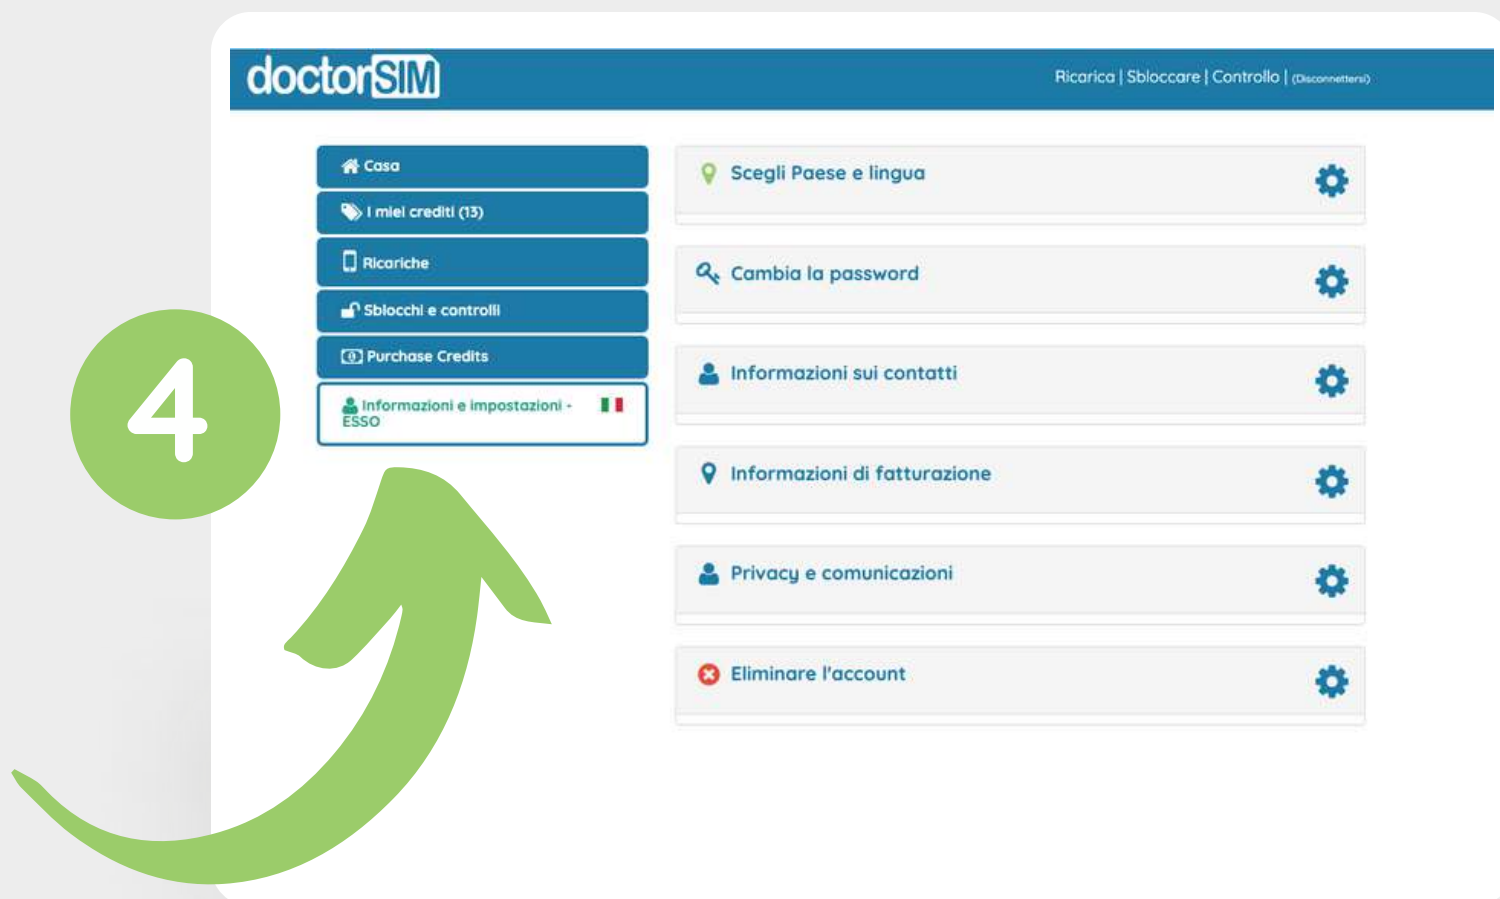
doctorSIM

Ricarica | Sbloccare | Controllo | (Disconnettersi)

4

Casa
I miei crediti (13)
Ricariche
Sblocchi e controlli
Purchase Credits
Informazioni e impostazioni - ESSO

Scegli Paese e lingua

Cambia la password

Informazioni sui contatti

Informazioni di fatturazione

Privacy e comunicazioni

Eliminare l'account